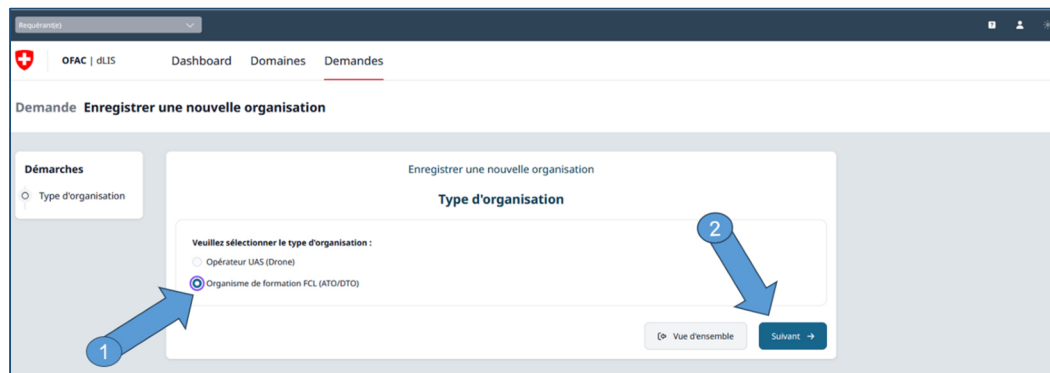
Requérant(e)

OFAC | dLIS

Dashboard Domaines Demandes

Demande Enregistrer une nouvelle organisation

Démarches

Type d'organisation

Enregistrer une nouvelle organisation

Type d'organisation

Veuillez sélectionner le type d'organisation :

Opérateur UAS (Drone)

Organisme de formation FCL (ATO/DTO)

Vue d'ensemble

Suivant →

1

2